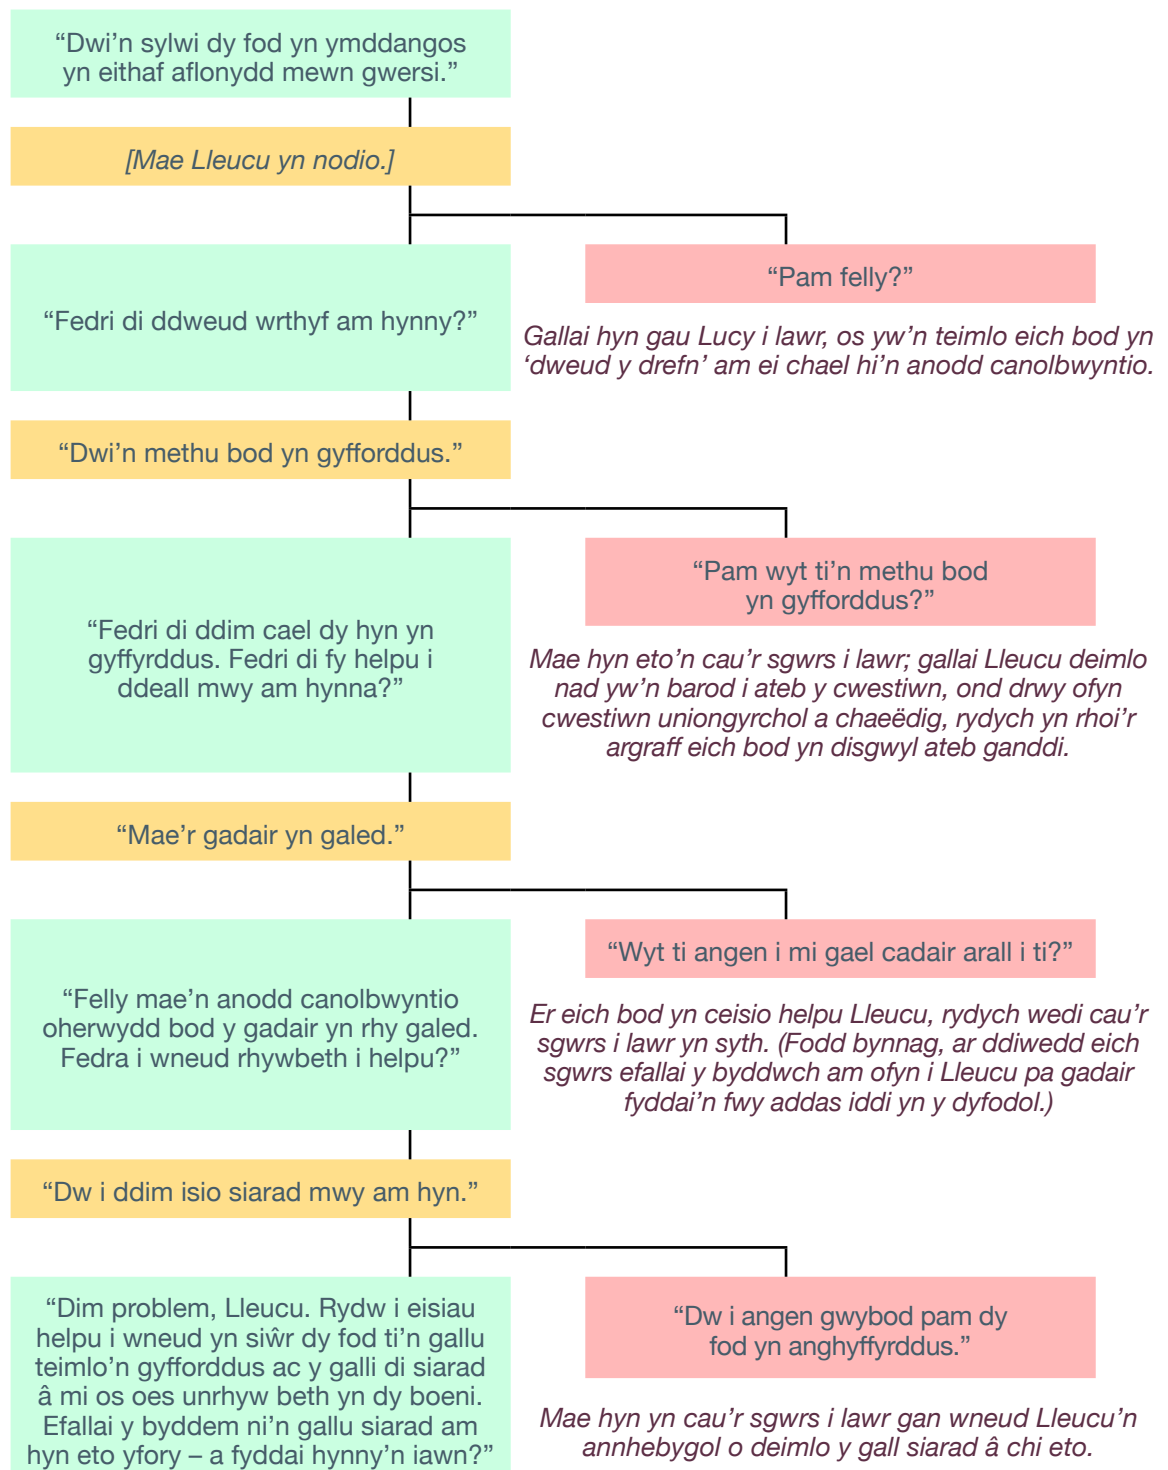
“Dwi’n sylwi dy fod yn ymddangos yn eithaf aflonydd mewn gwersi.”

[Mae Lleucu yn nodio.]

“Fedri di ddweud wrthyf am hynny?”

“Pam felly?”

Gallai hyn gau Lucy i lawr, os yw’n teimlo eich bod yn ‘dweud y drefn’ am ei chael hi’n anodd canolbwyntio.

“Dwi’n methu bod yn gyfforddus.”

“Fedri di ddim cael dy hyn yn gyffyrddus. Fedri di fy helpu i ddeall mwy am hynna?”

“Pam wyt ti’n methu bod yn gyfforddus?”

Mae hyn eto’n cau’r sgwrs i lawr; gallai Lleucu deimlo nad yw’n barod i ateb y cwestiwn, ond drwy ofyn cwestiwn uniongyrchol a chaeëdig, rydych yn rhoi’r argraff eich bod yn disgwyl ateb ganddi.

“Mae’r gadair yn galed.”

“Felly mae’n anodd canolbwyntio oherwydd bod y gadair yn rhy galed. Fedra i wneud rhywbeth i helpu?”

“Wyt ti angen i mi gael cadair arall i ti?”

Er eich bod yn ceisio helpu Lleucu, rydych wedi cau’r sgwrs i lawr yn syth. (Fodd bynnag, ar ddiwedd eich sgwrs efallai y byddwch am ofyn i Lleucu pa gadair fyddai’n fwy addas iddi yn y dyfodol.)

“Dw i ddim isio siarad mwy am hyn.”

“Dim problem, Lleucu. Rydw i eisiau helpu i wneud yn siŵr dy fod ti’n gallu teimlo’n gyfforddus ac y galli di siarad â mi os oes unrhyw beth yn dy boeni. Efallai y byddem ni’n gallu siarad am hyn eto yfory – a fyddai hynny’n iawn?”

“Dw i angen gwybod pam dy fod yn anghyffyrddus.”

Mae hyn yn cau’r sgwrs i lawr gan wneud Lleucu’n annhebygol o deimlo y gall siarad â chi eto.